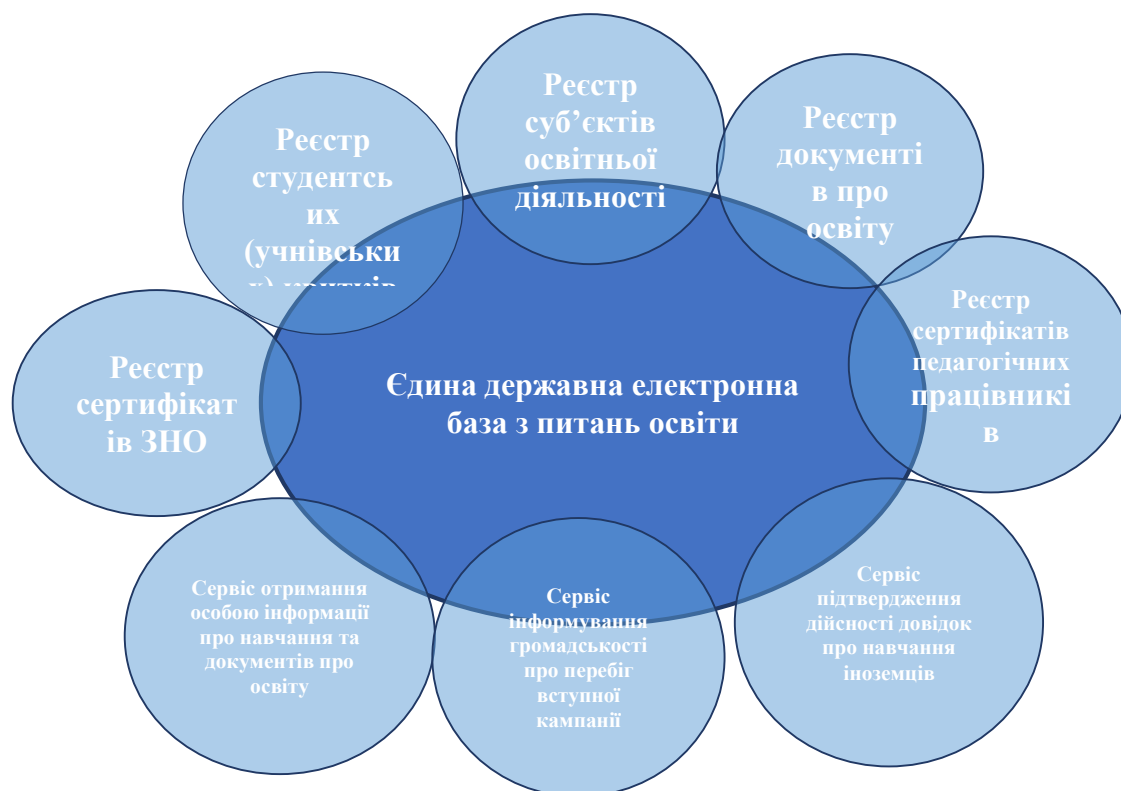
Реєстр студентських (учнівськи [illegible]

Реєстр суб’єктів освітньої діяльності

Реєстр документів про освіту

Реєстр сертифікатів ЗНО

Єдина державна електронна база з питань освіти

Реєстр сертифікатів педагогічних працівників

Сервіс отримання особою інформації про навчання та документів про освіту

Сервіс інформування громадськості про перебіг вступної кампанії

Сервіс підтвердження дійсності довідок про навчання іноземців